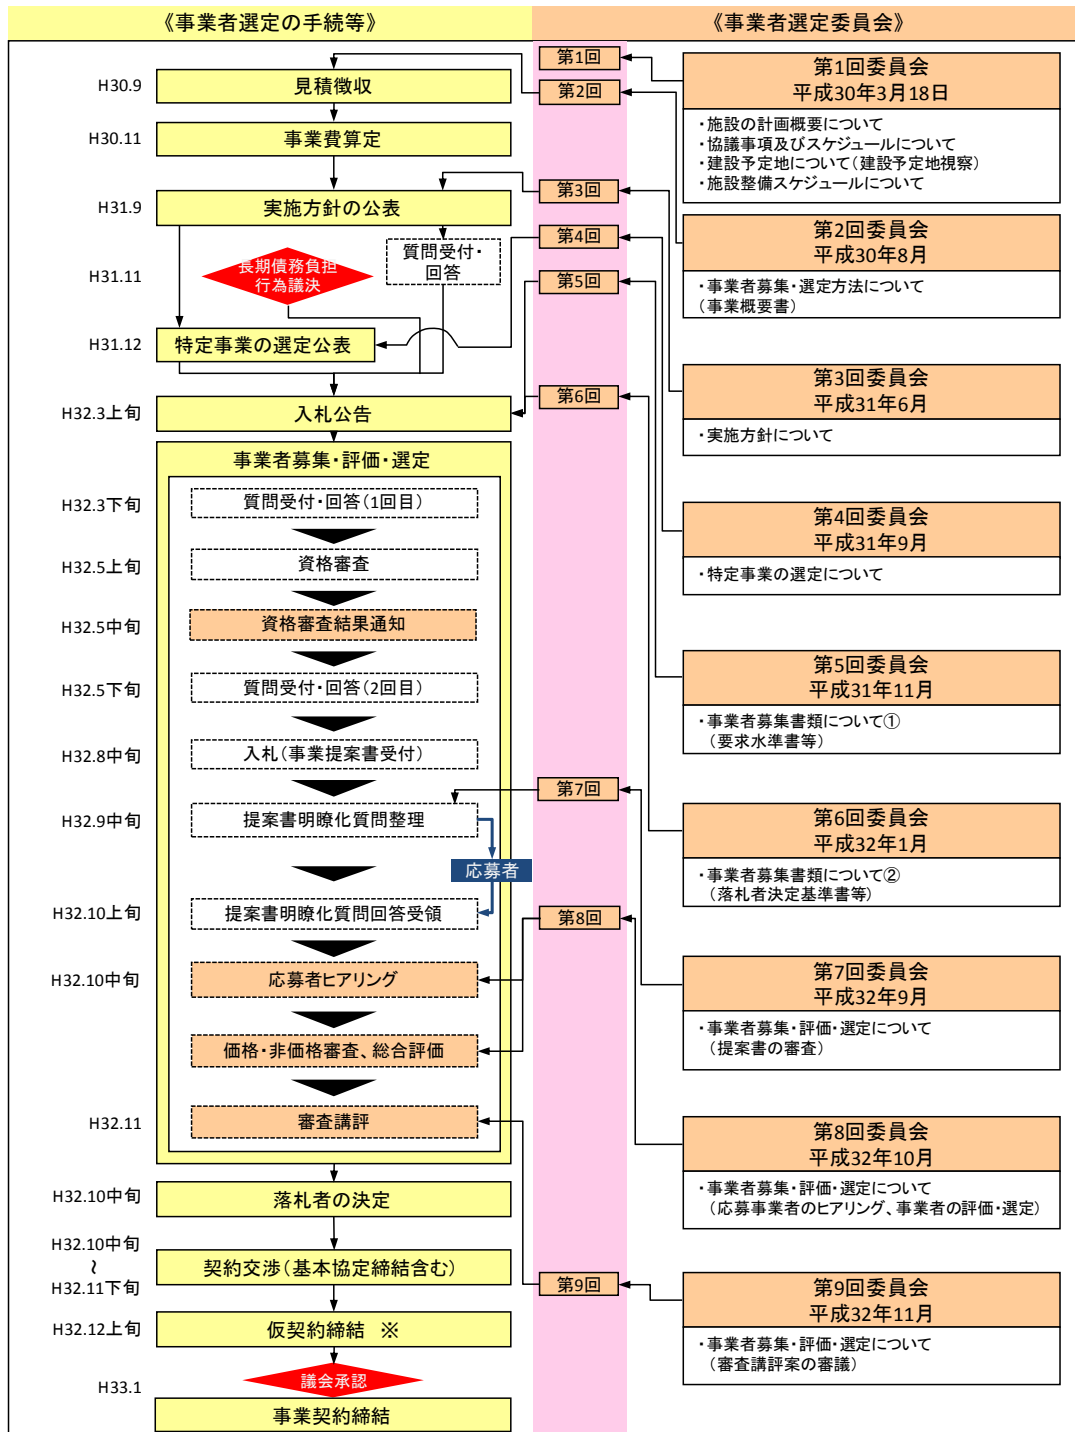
《事業者選定の手続等》

《事業者選定委員会》

H30.9
見積徴収

H30.11
事業費算定

H31.9
実施方針の公表

質問受付・回答

H31.11
長期債務負担行為議決

H31.12
特定事業の選定公表

H32.3上旬
入札公告

事業者募集・評価・選定

H32.3下旬
質問受付・回答（1回目）

H32.5上旬
資格審査

H32.5中旬
資格審査結果通知

H32.5下旬
質問受付・回答（2回目）

H32.8中旬
入札（事業提案書受付）

H32.9中旬
提案書明瞭化質問整理

応募者

H32.10上旬
提案書明瞭化質問回答受領

H32.10中旬
応募者ヒアリング

価格・非価格審査、総合評価

H32.11
審査講評

H32.10中旬
落札者の決定

H32.10中旬
～
H32.11下旬
契約交渉（基本協定締結含む）

H32.12上旬
仮契約締結 ※

議会承認

H33.1
事業契約締結

第1回
第2回
第3回
第4回
第5回
第6回
第7回
第8回
第9回

第1回委員会
平成30年3月18日
・施設の計画概要について
・協議事項及びスケジュールについて
・建設予定地について（建設予定地視察）
・施設整備スケジュールについて

第2回委員会
平成30年8月
・事業者募集・選定方法について
（事業概要書）

第3回委員会
平成31年6月
・実施方針について

第4回委員会
平成31年9月
・特定事業の選定について

第5回委員会
平成31年11月
・事業者募集書類について①
（要求水準書等）

第6回委員会
平成32年1月
・事業者募集書類について②
（落札者決定基準書等）

第7回委員会
平成32年9月
・事業者募集・評価・選定について
（提案書の審査）

第8回委員会
平成32年10月
・事業者募集・評価・選定について
（応募事業者のヒアリング、事業者の評価・選定）

第9回委員会
平成32年11月
・事業者募集・評価・選定について
（審査講評案の審議）